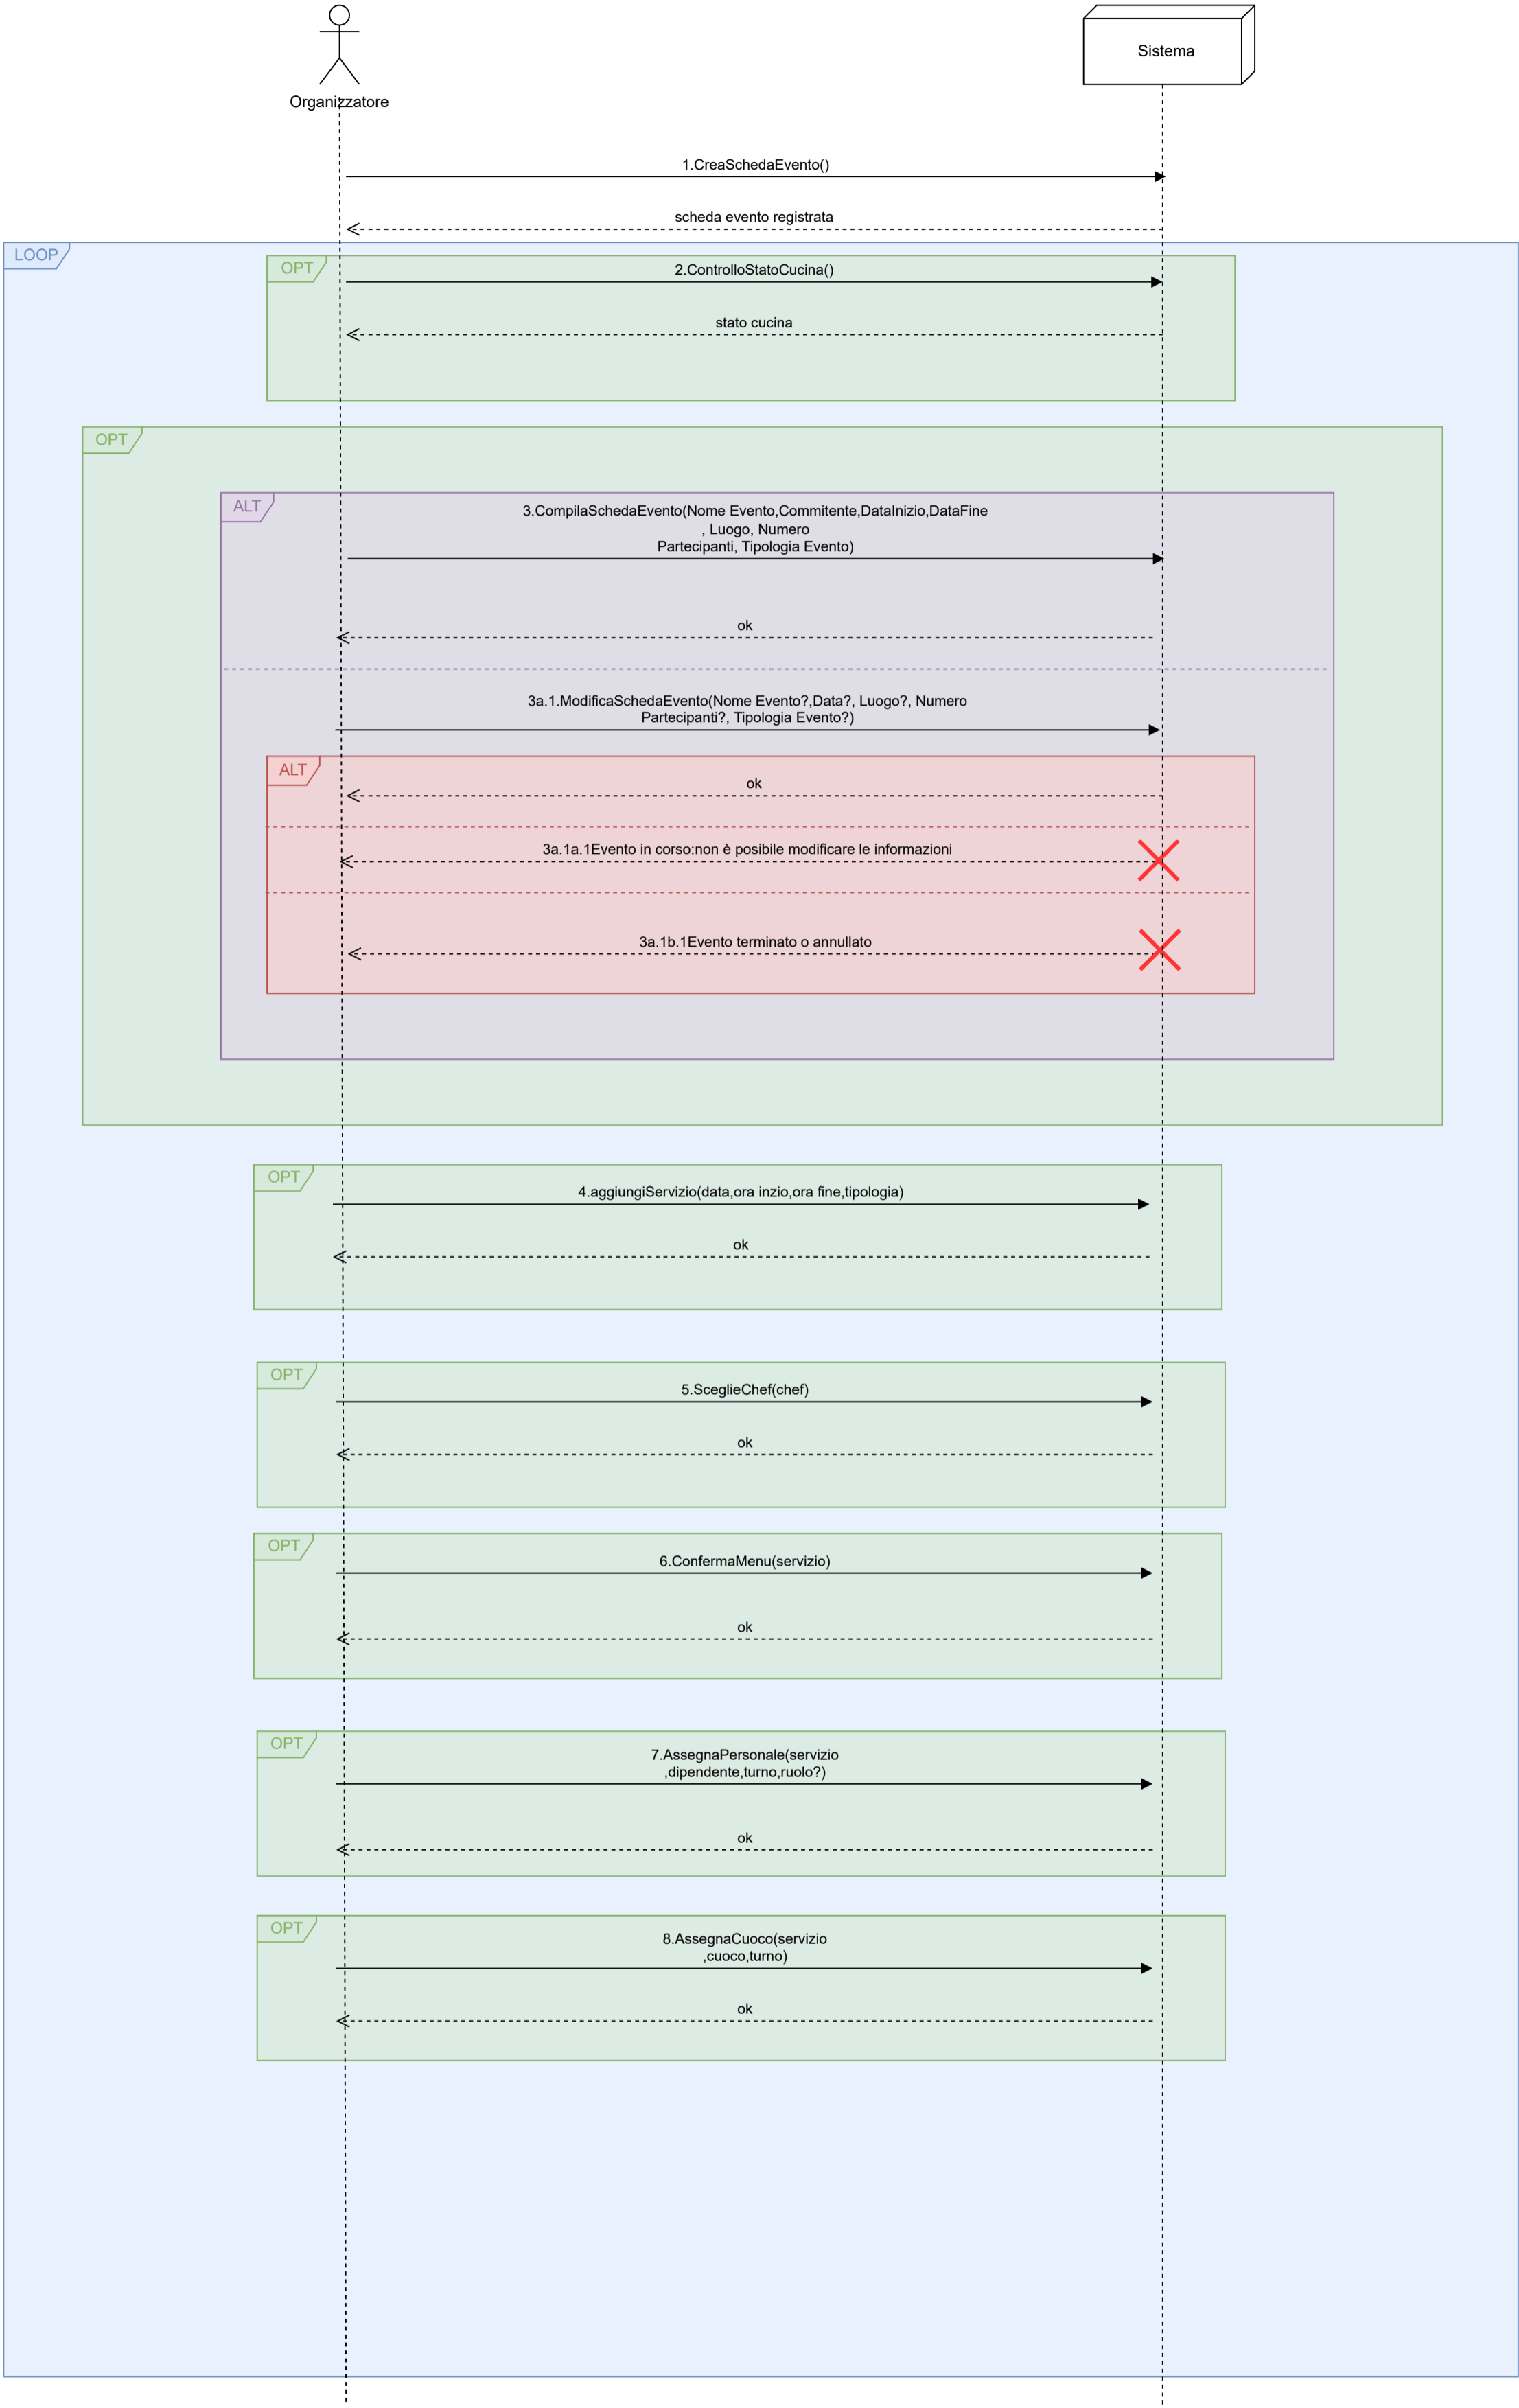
Organizzatore

Sistema

1.CreaSchedaEvento()

scheda evento registrata

LOOP

OPT

2.ControlloStatoCucina()

stato cucina

OPT

ALT

3.CompilaSchedaEvento(Nome Evento,Commitente,DataInizio,DataFine , Luogo, Numero Partecipanti, Tipologia Evento)

ok

3a.1.ModificaSchedaEvento(Nome Evento?,Data?, Luogo?, Numero Partecipanti?, Tipologia Evento?)

ALT

ok

3a.1a.1Evento in corso:non è posibile modificare le informazioni

3a.1b.1Evento terminato o annullato

OPT

4.aggiungiServizio(data,ora inzio,ora fine,tipologia)

ok

OPT

5.SceglieChef(chef)

ok

OPT

6.ConfermaMenu(servizio)

ok

OPT

7.AssegnaPersonale(servizio ,dipendente,turno,ruolo?)

ok

OPT

8.AssegnaCuoco(servizio ,cuoco,turno)

ok